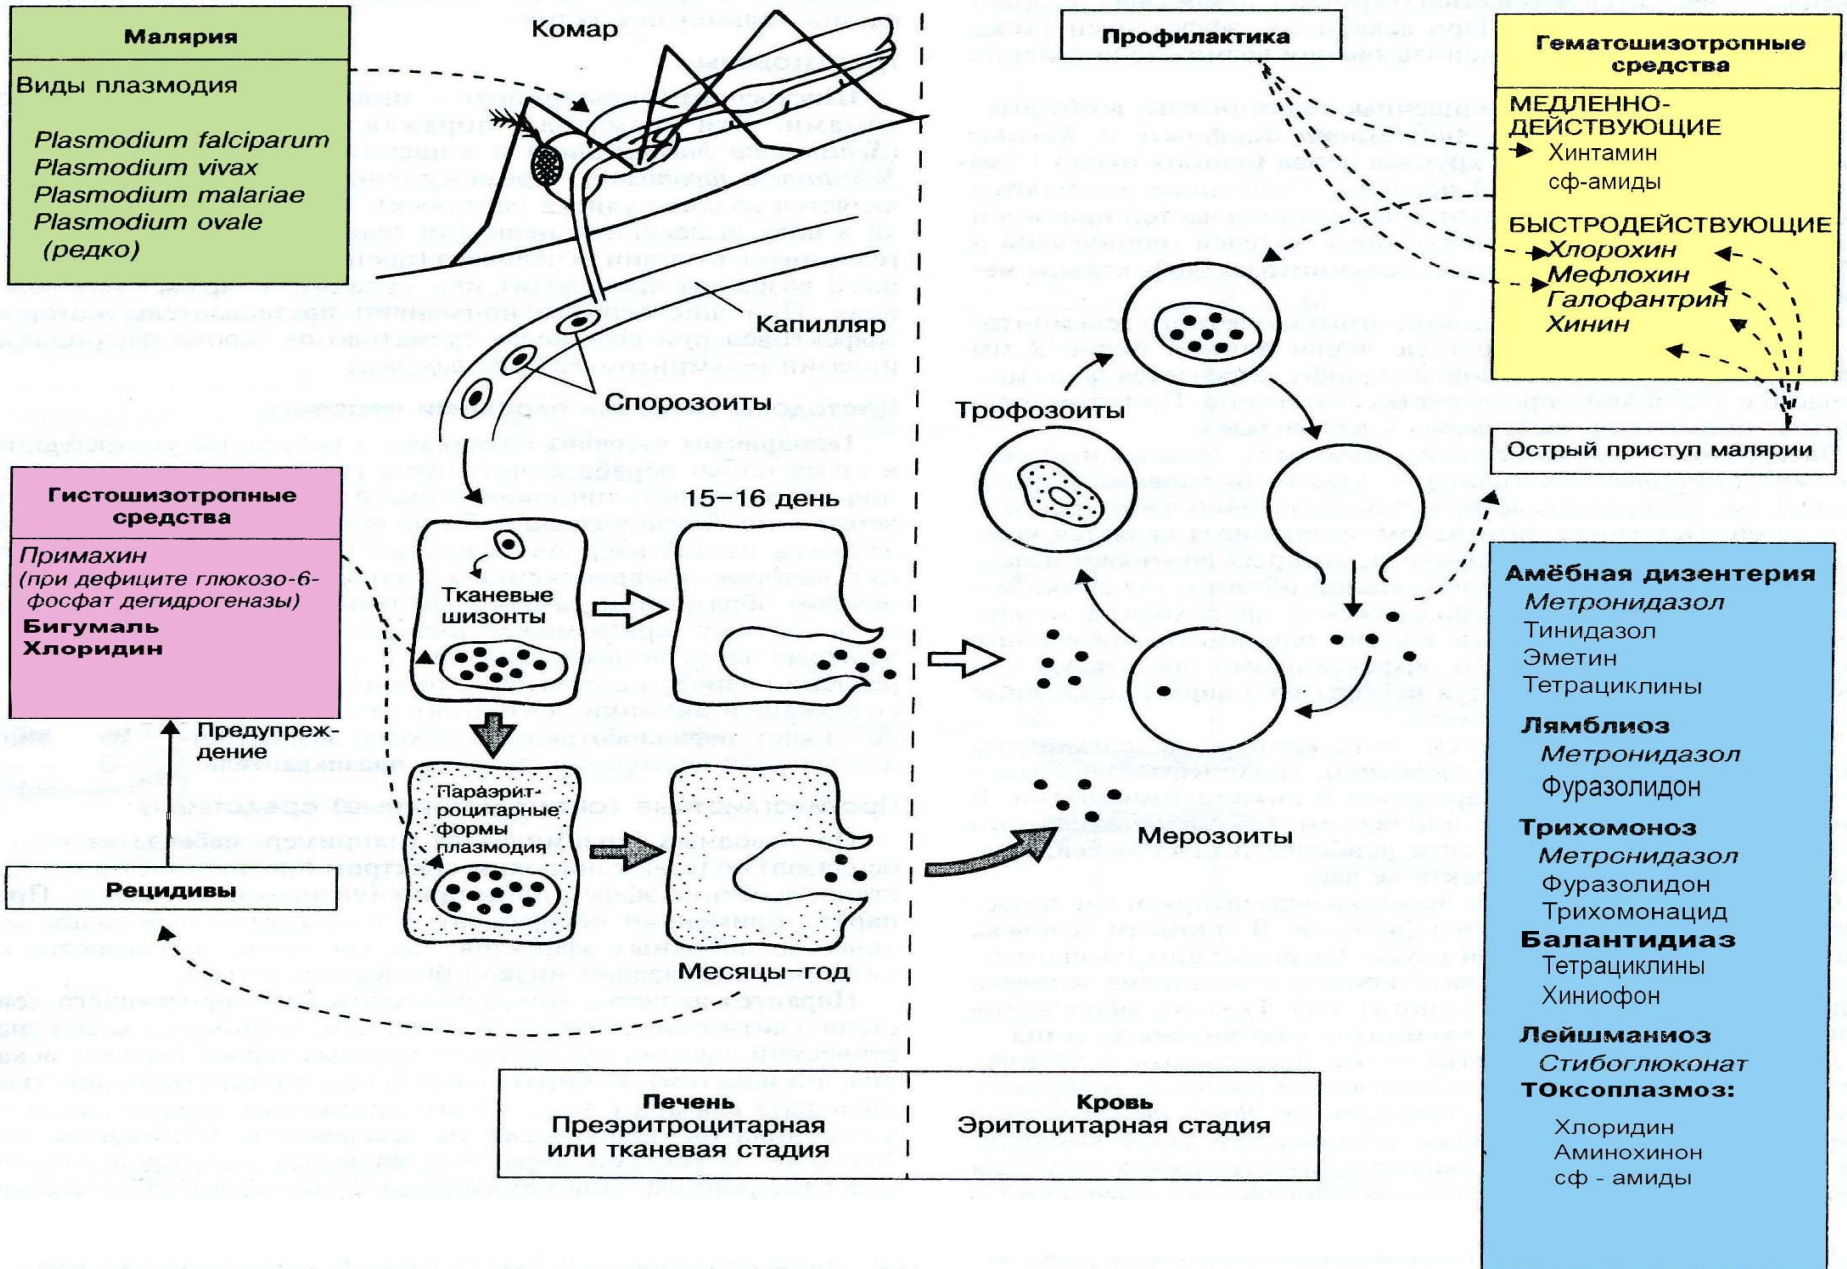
Малярия

Виды плазмодия

Plasmodium falciparum
Plasmodium vivax
Plasmodium malariae
Plasmodium ovale (редко)

Комар

Капилляр

Спорозоиты

Профилактика

Гематошизотропные средства

МЕДЛЕННО-ДЕЙСТВУЮЩИЕ
Хинтамин
сф-амиды

БЫСТРОДЕЙСТВУЮЩИЕ
Хлорохин
Мефлохин
Галофантрин
Хинин

Трофозоиты

Острый приступ малярии

Гистошизотропные средства

Примахин
(при дефиците глюкозо-6-фосфат дегидрогеназы)
Бигумаль
Хлоридин

Предупреждение

Рецидивы

15–16 день

Тканевые шизонты

Параэритроцитарные формы плазмодия

Месяцы–год

Мерозоиты

Амёбная дизентерия
Метронидазол
Тинидазол
Эметин
Тетрациклины

Лямблиоз
Метронидазол
Фуразолидон

Трихомоноз
Метронидазол
Фуразолидон
Трихомонацид

Балантидиаз
Тетрациклины
Хиниофон

Лейшманиоз
Стибоглюконат

ТОксоплазмоз:
Хлоридин
Аминохинон
сф - амиды

Печень
Преэритроцитарная или тканевая стадия

Кровь
Эритоцитарная стадия